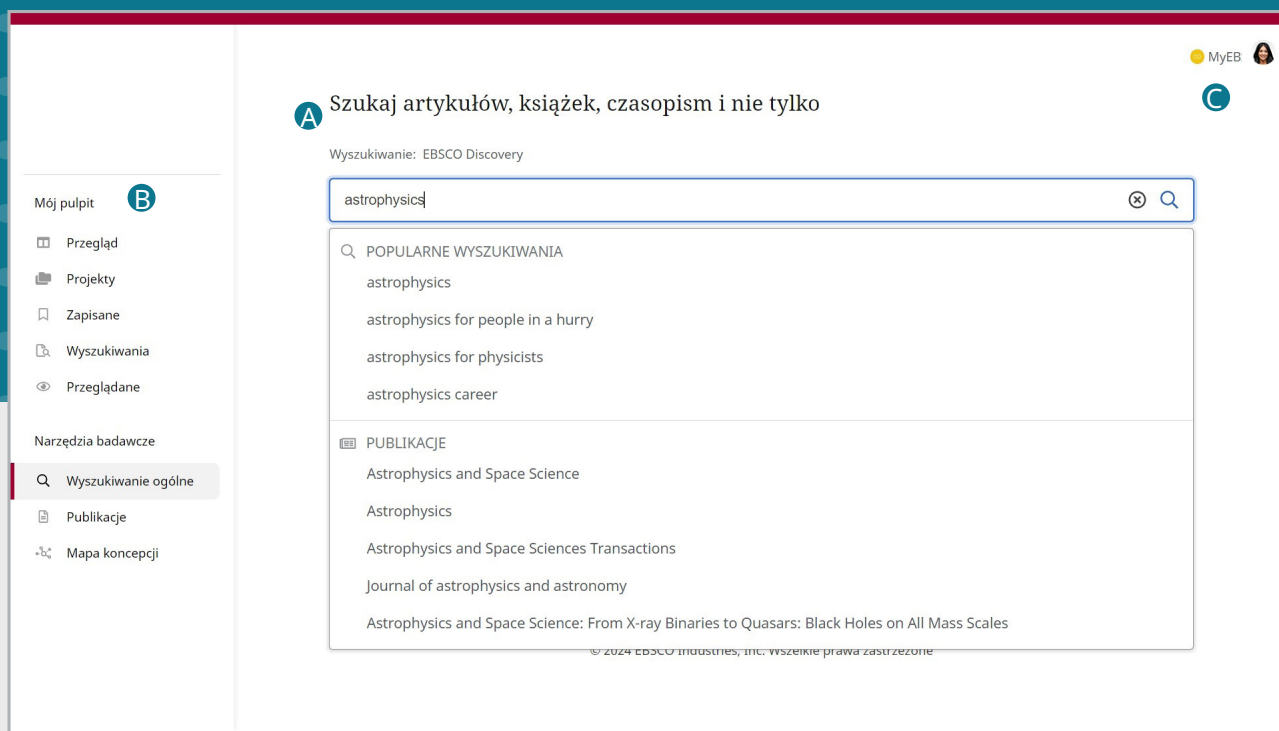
MyEB

C

A Szukaj artykułów, książek, czasopism i nie tylko

Wyszukiwanie: EBSCO Discovery

astrophysics

POPULARNE WYSZUKIWANIA

astrophysics

astrophysics for people in a hurry

astrophysics for physicists

astrophysics career

PUBLIKACJE

Astrophysics and Space Science

Astrophysics

Astrophysics and Space Sciences Transactions

Journal of astrophysics and astronomy

Astrophysics and Space Science: From X-ray Binaries to Quasars: Black Holes on All Mass Scales

© 2024 EBSCO Industries, Inc. Wszelkie prawa zastrzeżone

Mój pulpit B

Przegląd

Projekty

Zapisane

Wyszukiwania

Przeglądane

Narzędzia badawcze

Wyszukiwanie ogólne

Publikacje

Mapa koncepcji